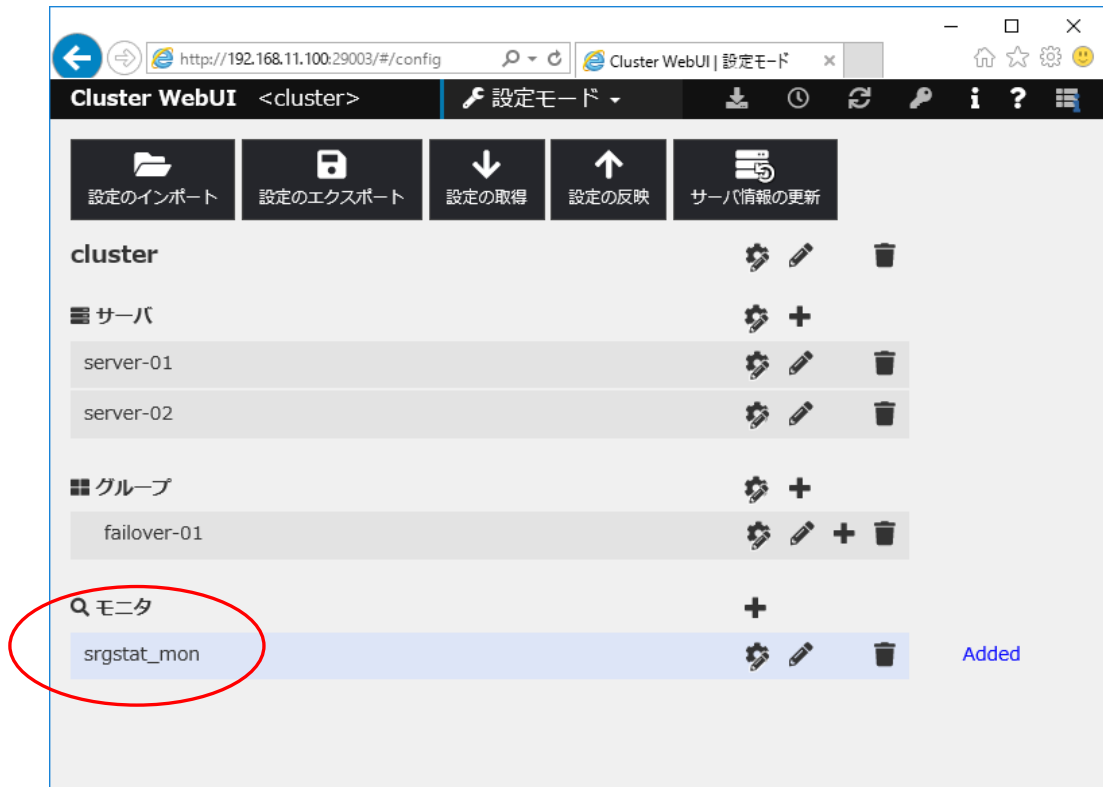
http://192.168.11.100:29003/#/config

Cluster WebUI | 設定モード ×

Cluster WebUI <cluster>

設定モード

設定のインポート

設定のエクスポート

設定の取得

設定の反映

サーバ情報の更新

cluster

サーバ

server-01

server-02

グループ

failover-01

モニタ

srgstat_mon

Added